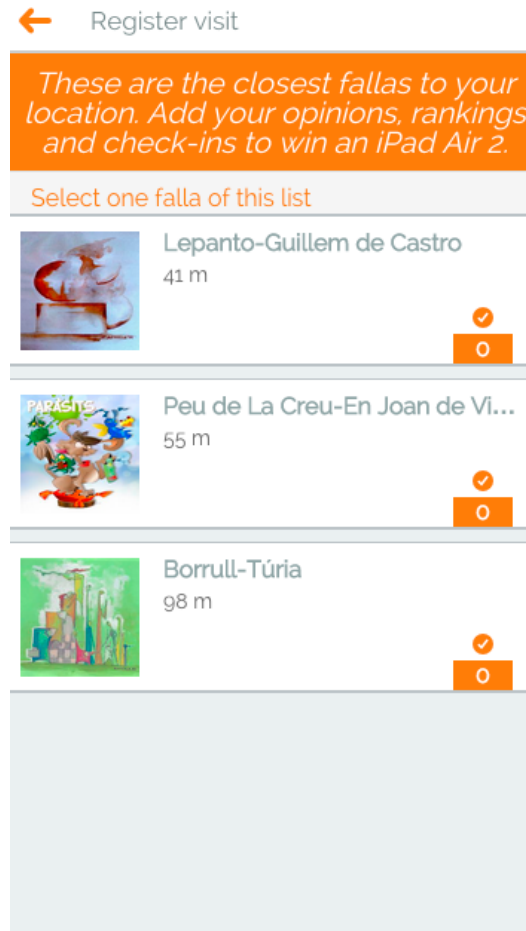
Register visit

These are the closest fallas to your location. Add your opinions, rankings and check-ins to win an iPad Air 2.

Select one falla of this list

Lepanto-Guillem de Castro
41 m
0

PARÀSITS
Peu de La Creu-En Joan de Vi...
55 m
0

Borrull-Túria
98 m
0